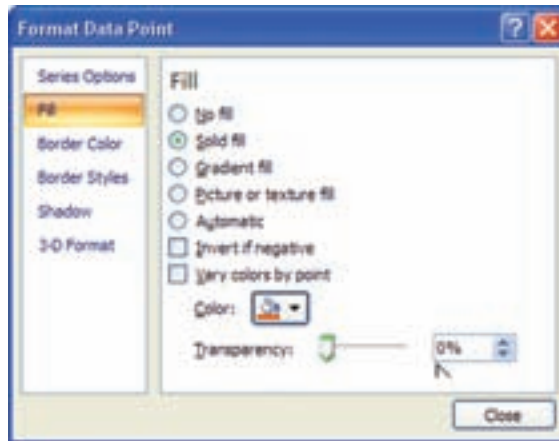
Format Data Point

Series Options
Fill
Border Color
Border Styles
Shadow
3-D Format

Fill

No fill
Solid fill
Gradient fill
Picture or texture fill
Automatic
Invert if negative
Vary colors by point

Color:

Transparency: 0%

Close